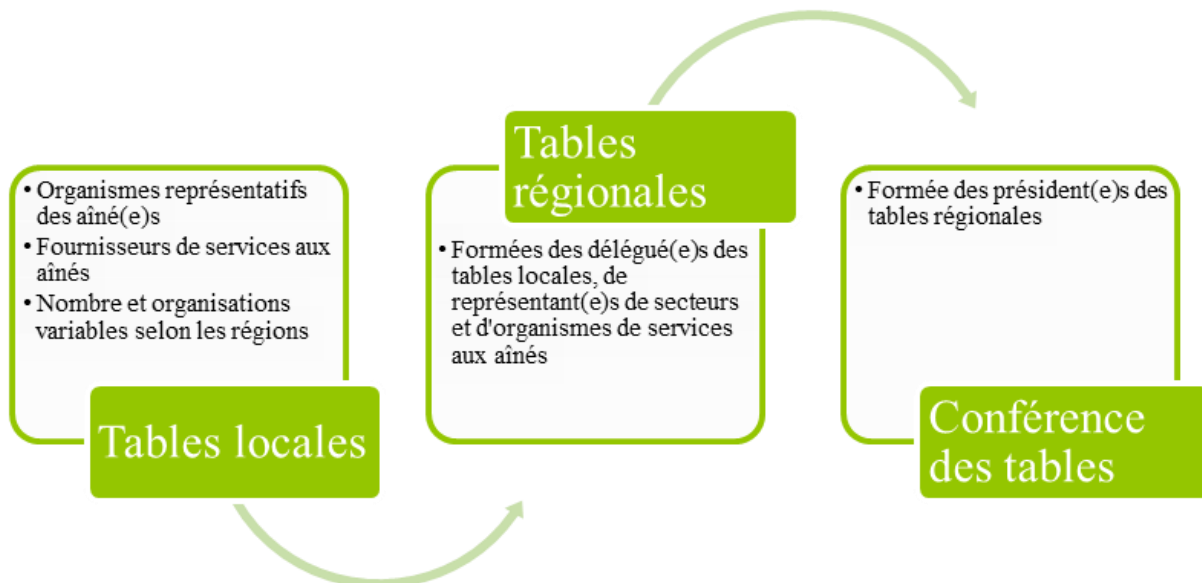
• Organismes représentatifs des aîné(e)s
• Fournisseurs de services aux aînés
• Nombre et organisations variables selon les régions

Tables locales

Tables régionales

• Formées des délégué(e)s des tables locales, de représentant(e)s de secteurs et d'organismes de services aux aînés

• Formée des président(e)s des tables régionales

Conférence des tables